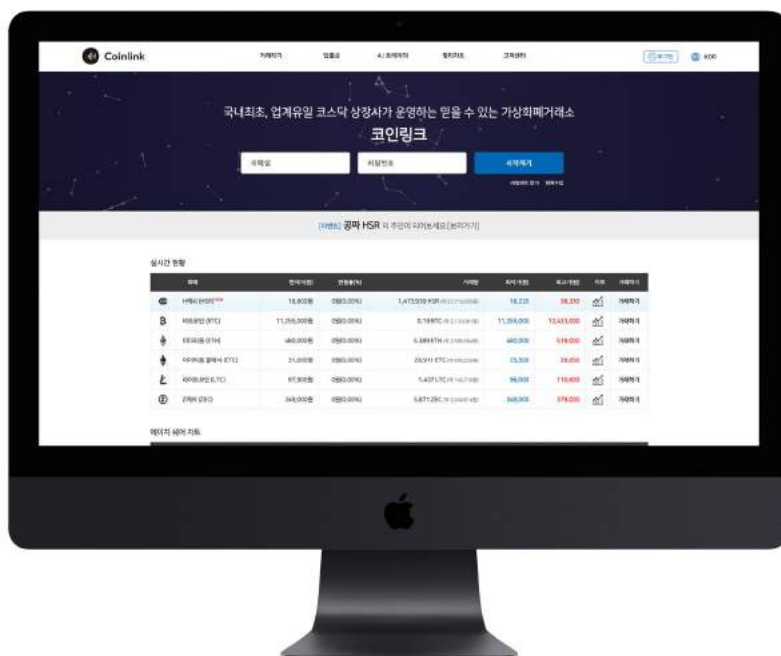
Coinlink

거래하기 입출금 A.I 트레이더 정보마당 고객센터

KOR

국내최초, 업계유일 코스닥 상장사가 운영하는 믿을 수 있는 가상화폐거래소

코인링크

이메일 비밀번호 시작하기

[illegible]

[이벤트] 공짜 HSR 의 주인이 되어보세요 [보러가기]

실시간 현황

| 화폐 | 현재가(원) | 변동률(%) | 거래량 | 최저가(원) | 최고가(원) | 차트 | 거래하기 |
|---|---|---|---|---|---|---|---|
| 에이치쉐어(HSR) | 18,800원 | 0원(0.00%) | 1,473.508 HSR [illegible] | 18,220 | 38,330 | | 거래하기 |
| 비트코인(BTC) | 11,255,000원 | 0원(0.00%) | 0.19 BTC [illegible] | 11,255,000 | 12,433,000 | | 거래하기 |
| 이더리움(ETH) | 480,000원 | 0원(0.00%) | 0.389 ETH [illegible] | 480,000 | 519,000 | | 거래하기 |
| 이더리움 클래식(ETC) | 31,000원 | 0원(0.00%) | 28.911 ETC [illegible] | 25,300 | 39,050 | | 거래하기 |
| 라이트코인(LTC) | 97,900원 | 0원(0.00%) | 1.437 LTC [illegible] | 96,000 | 110,400 | | 거래하기 |
| 지캐시(ZEC) | 348,000원 | 0원(0.00%) | 5.671 ZEC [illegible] | 348,000 | 379,000 | | 거래하기 |

에이치쉐어 차트